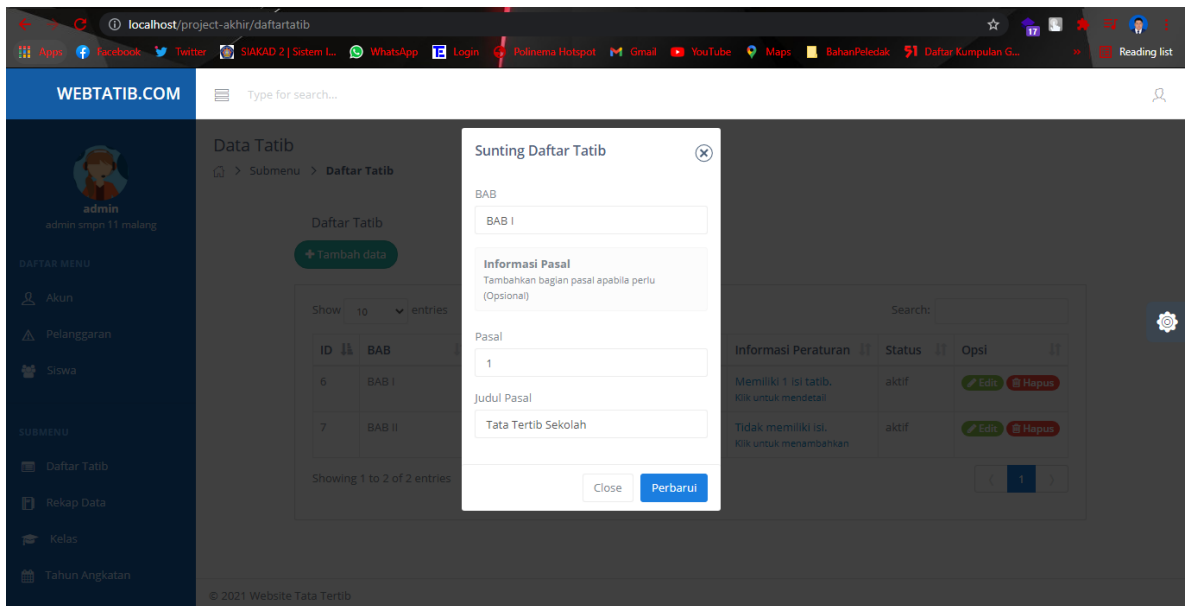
localhost/project-akhir/daftartatib

Apps Facebook Twitter SIAKAD 2 | Sistem I... WhatsApp Login Polinema Hotspot Gmail YouTube Maps BahanPeledak Daftar Kumpulan G... Reading list

WEBTATIB.COM

Type for search...

admin
admin smpn 11 malang

DAFTAR MENU
Akun
Pelanggaran
Siswa

SUBMENU
Daftar Tatib
Rekap Data
Kelas
Tahun Angkatan

Data Tatib
Submenu > Daftar Tatib

Daftar Tatib
Tambah data

Show 10 entries
Search:

| ID | BAB | Informasi Peraturan | Status | Opsi |
|---|---|---|---|---|
| 6 | BAB I | Memiliki 1 isi tatib. Klik untuk mendetail | aktif | Edit Hapus |
| 7 | BAB II | Tidak memiliki isi. Klik untuk menambahkan | aktif | Edit Hapus |

Showing 1 to 2 of 2 entries
1

Sunting Daftar Tatib

BAB
BAB I

Informasi Pasal
Tambahkan bagian pasal apabila perlu (Opsional)

Pasal
1

Judul Pasal
Tata Tertib Sekolah

Close Perbarui

© 2021 Website Tata Tertib